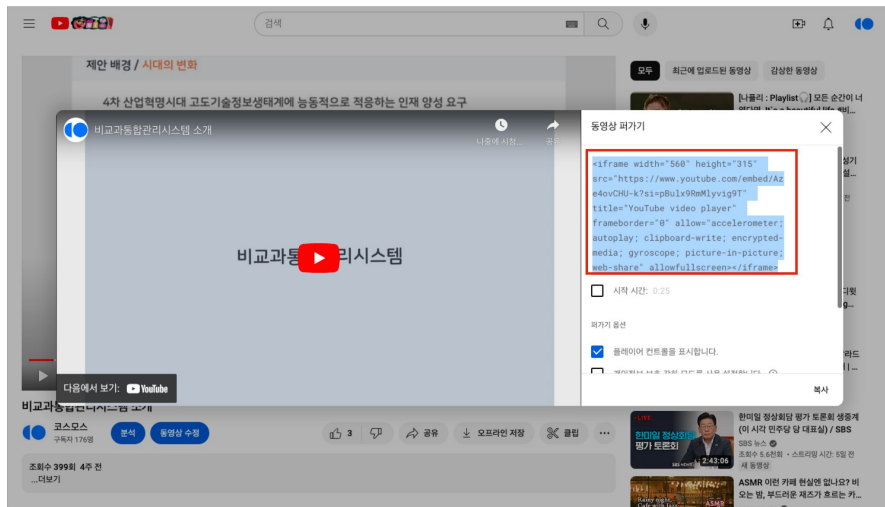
검색

모두 최근에 업로드된 동영상 감상한 동영상

제안 배경 / 시대의 변화

4차 산업혁명시대 고도기술정보생태계에 능동적으로 적응하는 인재 양성 요구

비교과통합관리시스템 소개

나중에 시청

비교과통합관리시스템

다음에서 보기: YouTube

동영상 퍼가기

<iframe width="560" height="315" src="https://www.youtube.com/embed/Aze4ovCHU-k?si=pBulx9RmMlyvig9T" title="YouTube video player" frameborder="0" allow="accelerometer; autoplay; clipboard-write; encrypted-media; gyroscope; picture-in-picture; web-share" allowfullscreen></iframe>

시작 시간: 0:25

퍼가기 옵션

플레이어 컨트롤을 표시합니다.

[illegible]

복사

[나플리 : Playlist] 모든 순간이 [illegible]

비교과통합관리시스템 소개

코스모스
구독자 176명

분석 동영상 수정

3 공유 오프라인 저장 클립 ...

조회수 399회 4주 전
...더보기

LIVE
한미일 정상회담 평가 토론회
2:43:06
한미일 정상회담 평가 토론회 생중계 (이 시각 민주당 당 대표실) / SBS
SBS 뉴스
스트리밍 시간: 5일 전
새 동영상

ASMR 이런 카페 현실에 없나요? 비 오는 밤, 부드러운 재즈가 흐르는 카...